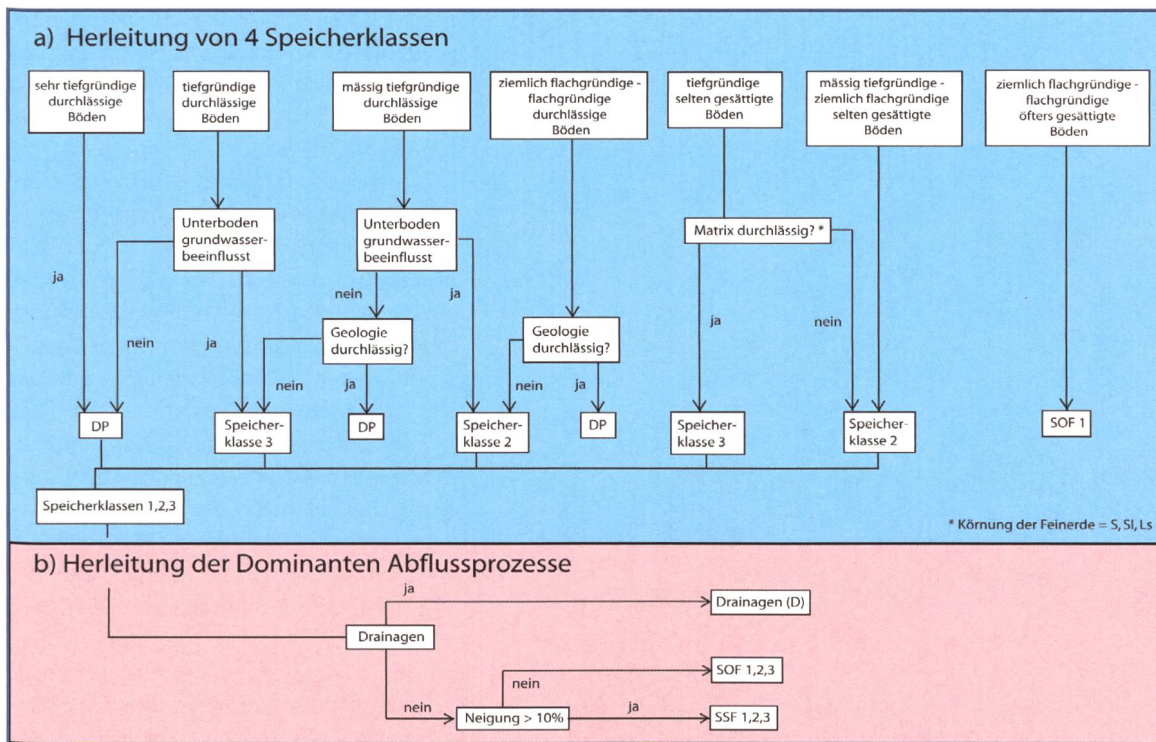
a) Herleitung von 4 Speicherklassen

sehr tiefgründige durchlässige Böden

tiefgründige durchlässige Böden

mässig tiefgründige durchlässige Böden

ziemlich flachgründige - flachgründige durchlässige Böden

tiefgründige selten gesättigte Böden

mässig tiefgründige - ziemlich flachgründige selten gesättigte Böden

ziemlich flachgründige - flachgründige öfters gesättigte Böden

Unterboden grundwasserbeeinflusst

Unterboden grundwasserbeeinflusst

Matrix durchlässig? *

ja

nein

ja

nein

ja

Geologie durchlässig?

Geologie durchlässig?

ja

nein

nein

ja

nein

ja

nein

ja

DP

Speicherklasse 3

DP

Speicherklasse 2

DP

Speicherklasse 3

Speicherklasse 2

SOF 1

Speicherklassen 1,2,3

* Körnung der Feinerde = S, Sl, Ls

b) Herleitung der Dominanten Abflussprozesse

ja

Drainagen (D)

Drainagen

nein

SOF 1,2,3

nein

Neigung > 10%

ja

SSF 1,2,3